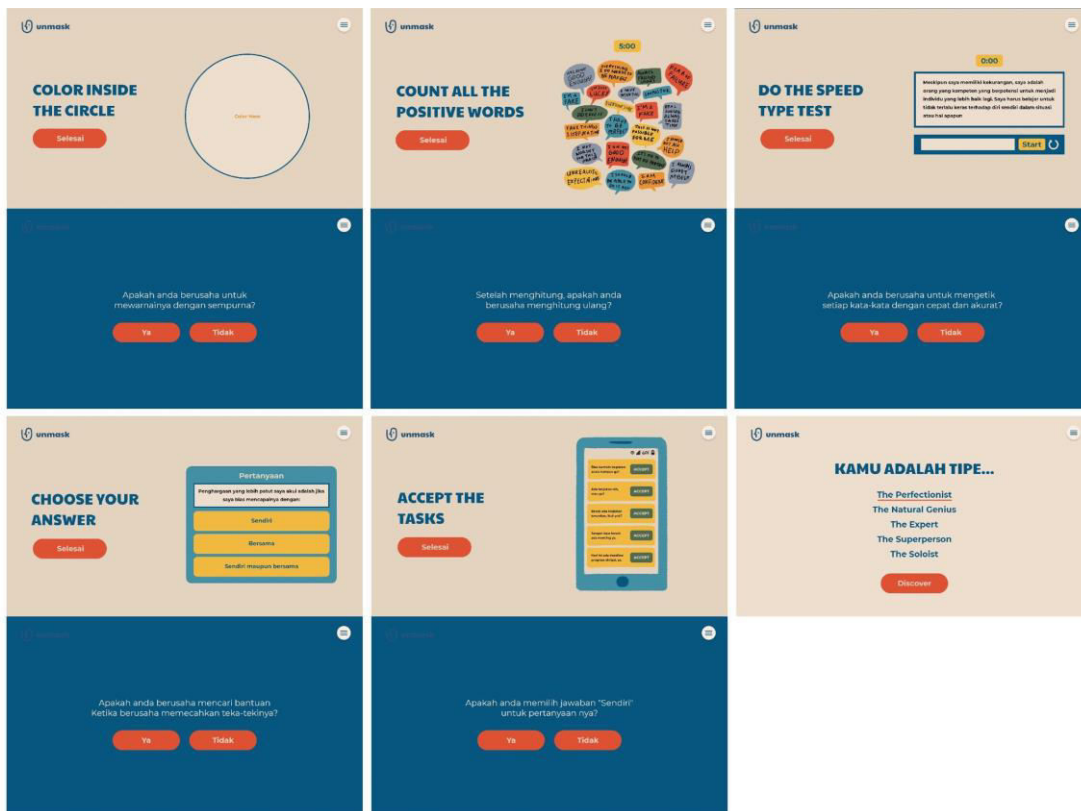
unmask

COLOR INSIDE THE CIRCLE

Selesai

Color Here

Apakah anda berusaha untuk mewarnainya dengan sempurna?

Ya Tidak

unmask

5:00

COUNT ALL THE POSITIVE WORDS

Selesai

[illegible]

Setelah menghitung, apakah anda berusaha menghitung ulang?

Ya Tidak

unmask

0:00

DO THE SPEED TYPE TEST

Selesai

Meskipun saya memiliki kekurangan, saya adalah orang yang kompeten yang berpotensi untuk menjadi individu yang lebih baik lagi. Saya harus belajar untuk tidak terlalu keras terhadap diri sendiri dalam situasi atau hal apapun

Start

Apakah anda berusaha untuk mengetik setiap kata-kata dengan cepat dan akurat?

Ya Tidak

unmask

CHOOSE YOUR ANSWER

Selesai

Pertanyaan

Penghargaan yang lebih patut saya akui adalah jika saya bisa mencapainya dengan:

Sendiri

Bersama

Sendiri maupun bersama

Apakah anda berusaha mencari bantuan Ketika berusaha memecahkan teka-tekinya?

Ya Tidak

unmask

ACCEPT THE TASKS

Selesai

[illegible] ACCEPT

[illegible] ACCEPT

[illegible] ACCEPT

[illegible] ACCEPT

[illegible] ACCEPT

Apakah anda memilih jawaban "Sendiri" untuk pertanyaan nya?

Ya Tidak

unmask

KAMU ADALAH TIPE...

The Perfectionist
The Natural Genius
The Expert
The Superperson
The Soloist

Discover